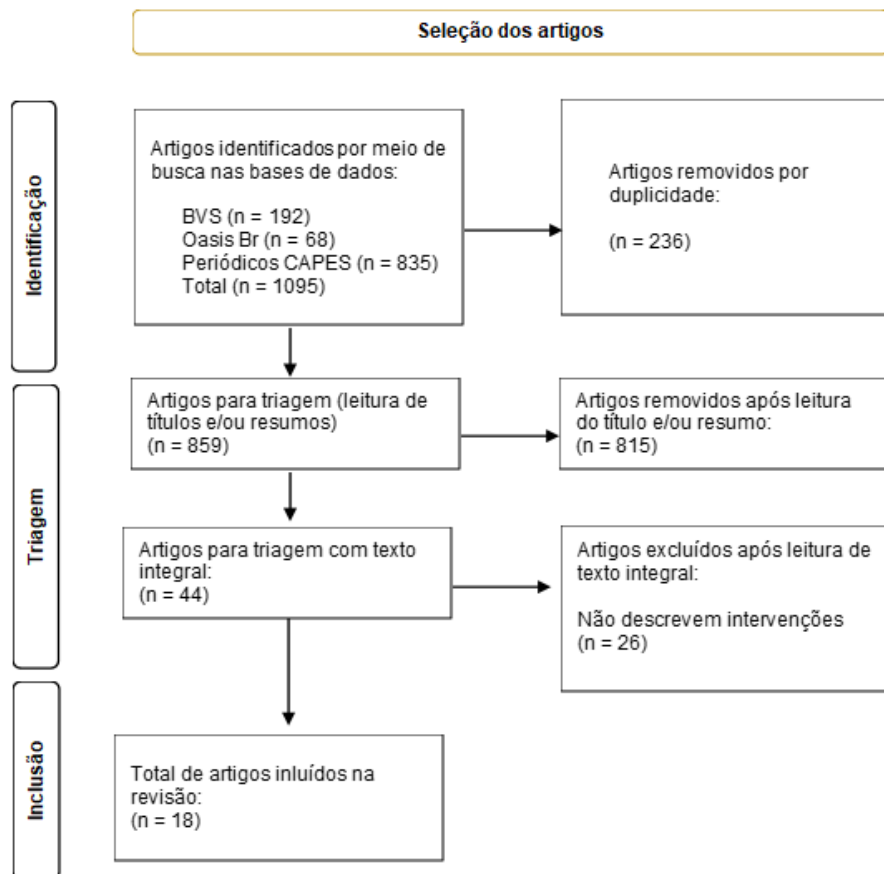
Seleção dos artigos

Identificação

Artigos identificados por meio de busca nas bases de dados:

BVS (n = 192)
Oasis Br (n = 68)
Periódicos CAPES (n = 835)
Total (n = 1095)

Artigos removidos por duplicidade:

(n = 236)

Triagem

Artigos para triagem (leitura de títulos e/ou resumos)
(n = 859)

Artigos removidos após leitura do título e/ou resumo:
(n = 815)

Artigos para triagem com texto integral:
(n = 44)

Artigos excluídos após leitura de texto integral:

Não descrevem intervenções
(n = 26)

Inclusão

Total de artigos inluídos na revisão:
(n = 18)